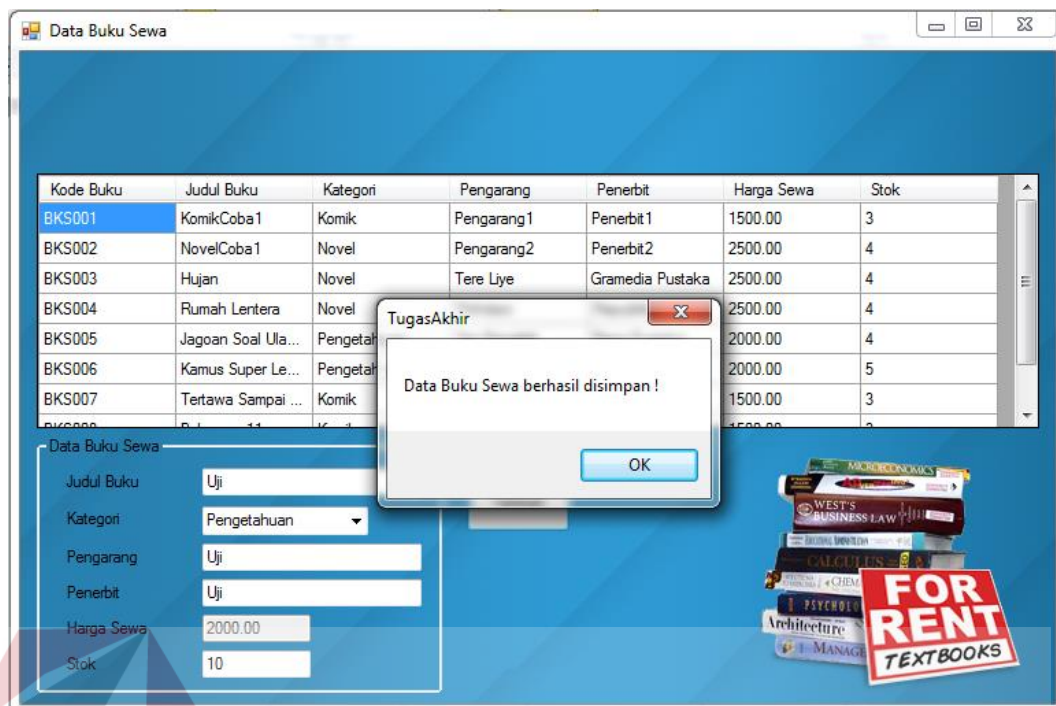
Data Buku Sewa

| Kode Buku | Judul Buku | Kategori | Pengarang | Penerbit | Harga Sewa | Stok |
|---|---|---|---|---|---|---|
| BKS001 | KomikCoba1 | Komik | Pengarang1 | Penerbit1 | 1500.00 | 3 |
| BKS002 | NovelCoba1 | Novel | Pengarang2 | Penerbit2 | 2500.00 | 4 |
| BKS003 | Hujan | Novel | Tere Liye | Gramedia Pustaka | 2500.00 | 4 |
| BKS004 | Rumah Lentera | Novel | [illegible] | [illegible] | 2500.00 | 4 |
| BKS005 | Jagoan Soal Ula... | Pengetah | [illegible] | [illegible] | 2000.00 | 4 |
| BKS006 | Kamus Super Le... | Pengetah | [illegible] | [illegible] | 2000.00 | 5 |
| BKS007 | Tertawa Sampai ... | Komik | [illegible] | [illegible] | 1500.00 | 3 |

TugasAkhir

Data Buku Sewa berhasil disimpan !

OK

Data Buku Sewa
Judul Buku Uji
Kategori Pengetahuan
Pengarang Uji
Penerbit Uji
Harga Sewa 2000.00
Stok 10

MICROECONOMICS
WEST'S BUSINESS LAW
CALCULUS
CHEM
PSYCHOLO
Architecture
MANAGE
FOR RENT TEXTBOOKS